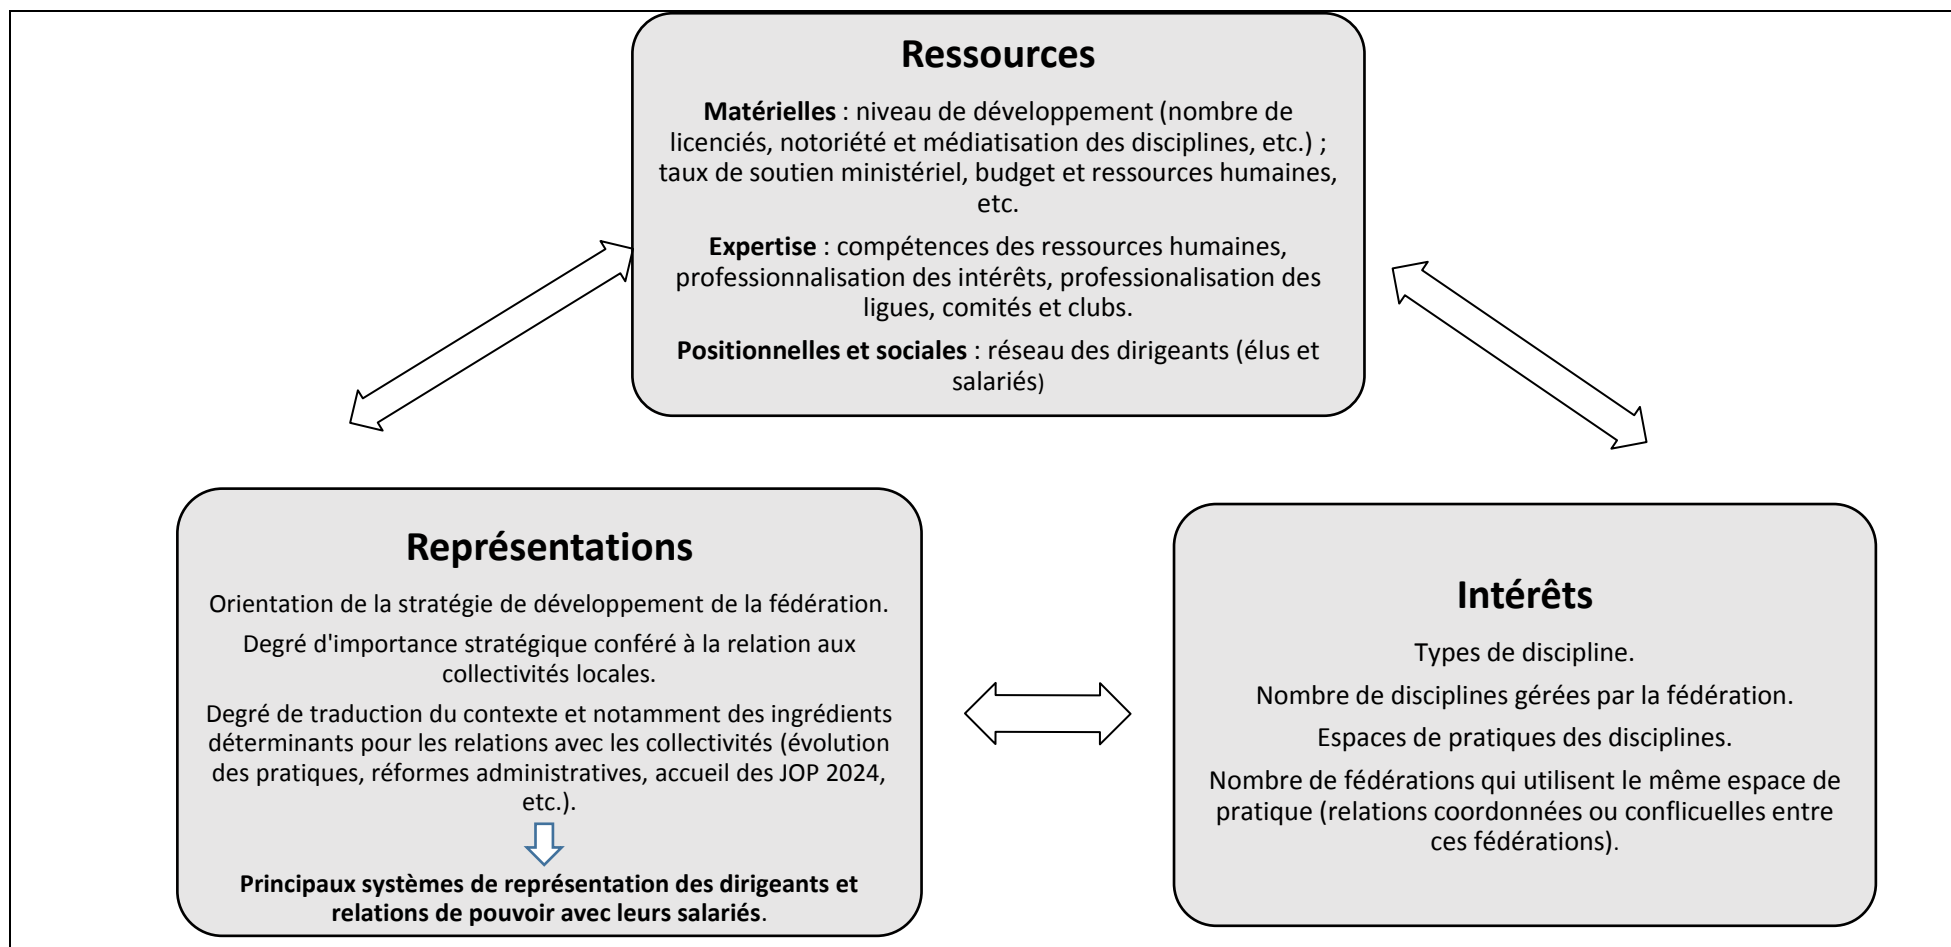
**Ressources**

**Matérielles** : niveau de développement (nombre de licenciés, notoriété et médiatisation des disciplines, etc.) ; taux de soutien ministériel, budget et ressources humaines, etc.

**Expertise** : compétences des ressources humaines, professionnalisation des intérêts, professionalisation des ligues, comités et clubs.

**Positionnelles et sociales** : réseau des dirigeants (élus et salariés)

**Représentations**

Orientation de la stratégie de développement de la fédération.

Degré d'importance stratégique conféré à la relation aux collectivités locales.

Degré de traduction du contexte et notamment des ingrédients déterminants pour les relations avec les collectivités (évolution des pratiques, réformes administratives, accueil des JOP 2024, etc.).

**Principaux systèmes de représentation des dirigeants et relations de pouvoir avec leurs salariés**.

**Intérêts**

Types de discipline.

Nombre de disciplines gérées par la fédération.

Espaces de pratiques des disciplines.

Nombre de fédérations qui utilisent le même espace de pratique (relations coordonnées ou conflicuelles entre ces fédérations).